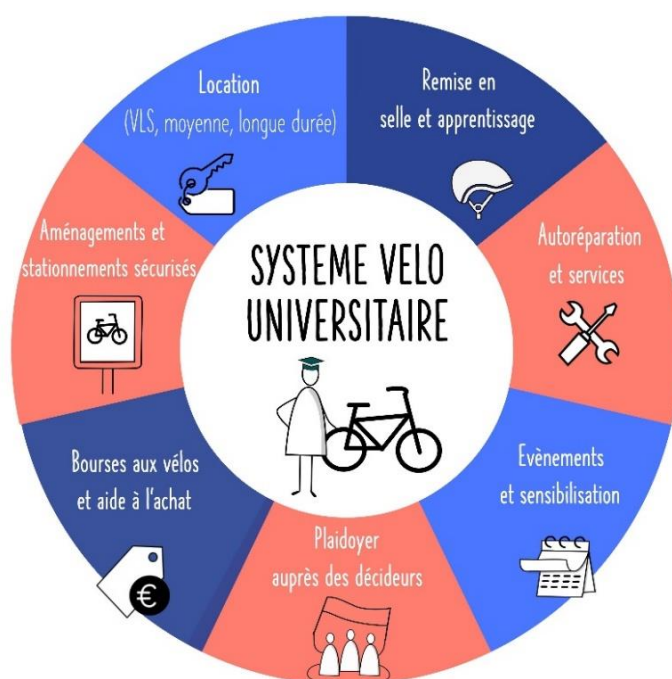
SYSTEME VELO UNIVERSITAIRE

Location
(VLS, moyenne, longue durée)

Remise en selle et apprentissage

Autoréparation et services

Evènements et sensibilisation

Plaidoyer auprès des décideurs

Bourses aux vélos et aide à l'achat

€

Aménagements et stationnements sécurisés